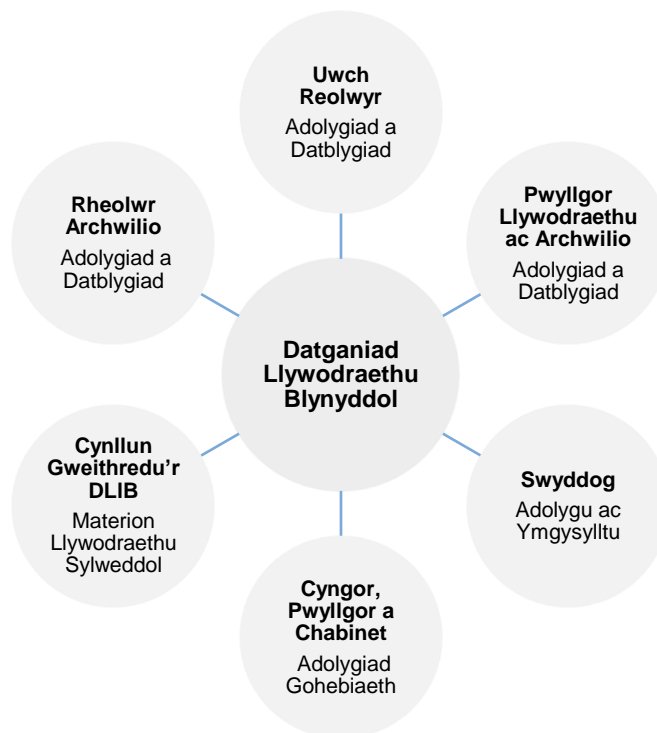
**Uwch Reolwyr**
Adolygiad a Datblygiad

**Rheolwr Archwilio**
Adolygiad a Datblygiad

**Pwyllgor Llywodraethu ac Archwilio**
Adolygiad a Datblygiad

**Datganiad Llywodraethu Blynyddol**

**Cynllun Gweithredu'r DLIB**
Materion Llywodraethu Sylweddol

**Swyddog**
Adolygu ac Ymgysylltu

**Cyngor, Pwyllgor a Chabinet**
Adolygiad Gohebiaeth